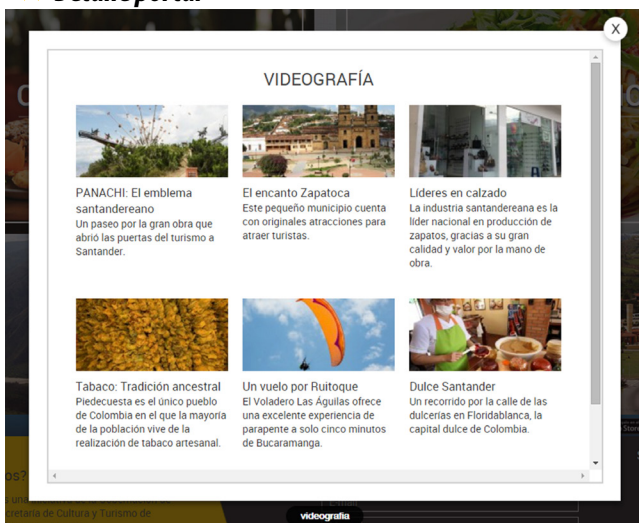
VIDEOGRAFÍA

PANACHI: El emblema santandereano
Un paseo por la gran obra que abrió las puertas del turismo a Santander.

El encanto Zapatoca
Este pequeño municipio cuenta con originales atracciones para atraer turistas.

Líderes en calzado
La industria santandereana es la líder nacional en producción de zapatos, gracias a su gran calidad y valor por la mano de obra.

Tabaco: Tradición ancestral
Piedecuesta es el único pueblo de Colombia en el que la mayoría de la población vive de la realización de tabaco artesanal.

Un vuelo por Ruitoque
El Voladero Las Águilas ofrece una excelente experiencia de parapente a solo cinco minutos de Bucaramanga.

Dulce Santander
Un recorrido por la calle de las dulcerías en Floridablanca, la capital dulce de Colombia.

X

videografía